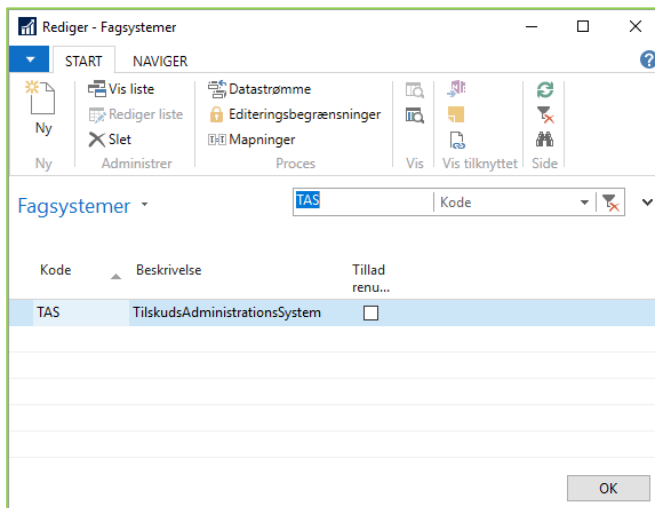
Rediger - Fagsystemer

START NAVIGER

Ny
Ny

Vis liste
Rediger liste
Slet
Administrer

Datastrømme
Editeringsbegrænsninger
Mapninger
Proces

Vis

Vis tilknyttet

Side

Fagsystemer

TAS

Kode

| Kode | Beskrivelse | Tillad renu... |
|---|---|---|
| TAS | TilskudsAdministrationsSystem | ☐ |

OK